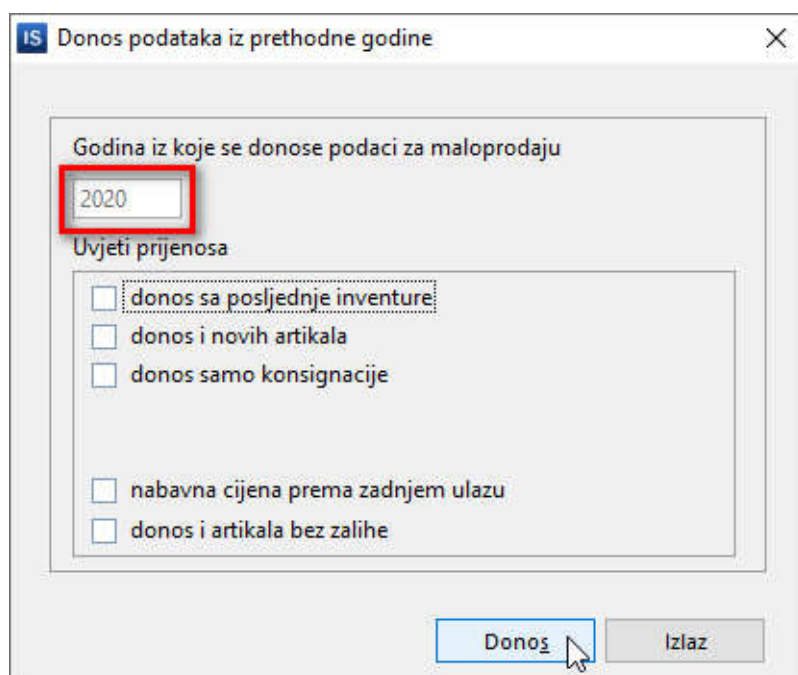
IS Donos podataka iz prethodne godine

×

Godina iz koje se donose podaci za maloprodaju

2020

Uvjeti prijenosa

donos sa posljednje inventure

donos i novih artikala

donos samo konsignacije

nabavna cijena prema zadnjem ulazu

donos i artikala bez zalihe

Donos

Izlaz